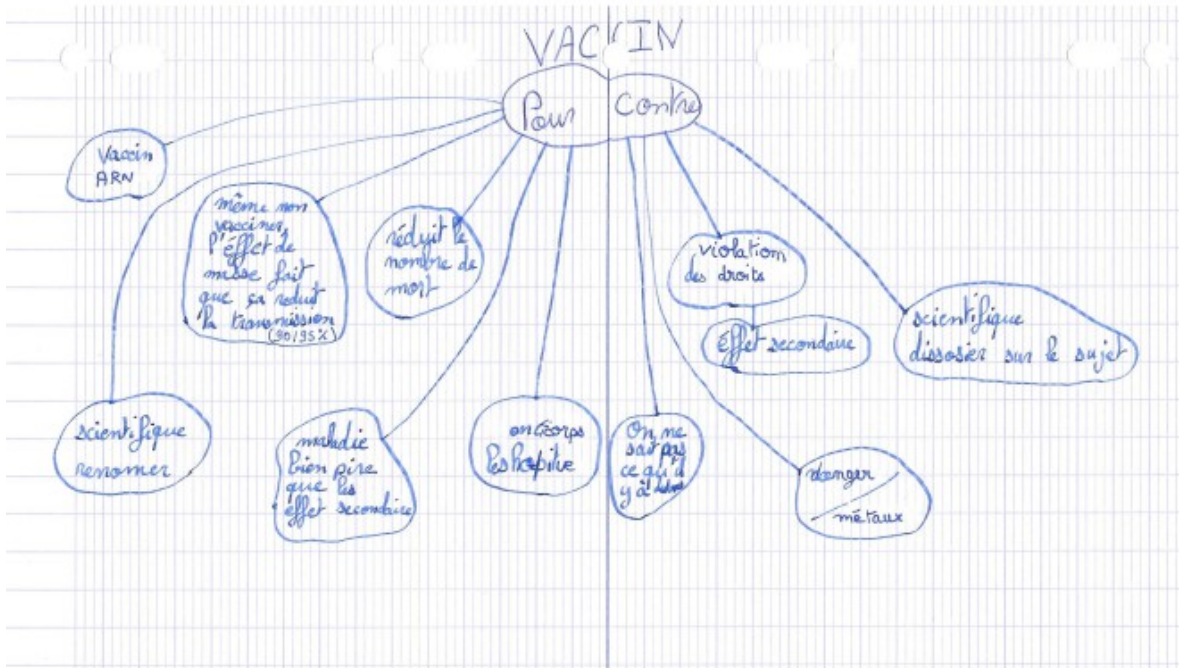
VACCIN

Pour | Contre

Vaccin ARN

même non vacciner l'effet de masse fait que ça reduit la transmission (90/95%)

réduit le nombre de mort

scientifique renomer

maladie bien pire que les effet secondaire

encore les hopitâl

On ne sait pas ce qu'il y a dedans

violation des droits

Effet secondaire

scientifique dissosier sur le sujet

danger métaux